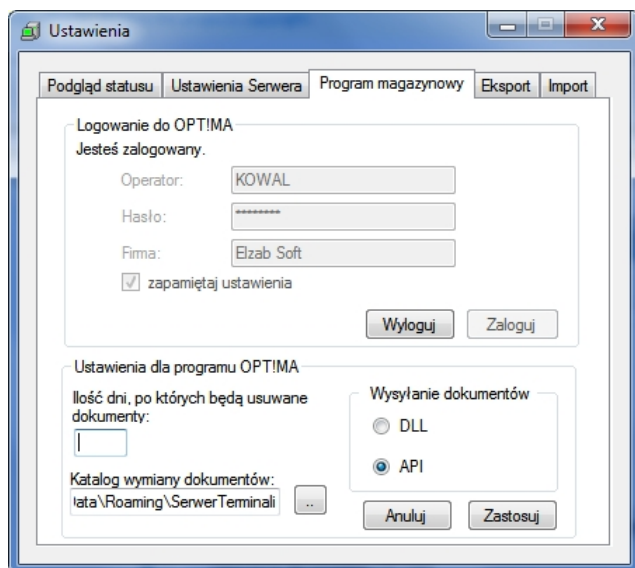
Ustawienia

Podgląd statusu | Ustawienia Serwera | Program magazynowy | Eksport | Import

Logowanie do OPT!MA
Jesteś zalogowany.
Operator: KOWAL
Hasło: *********
Firma: Elzab Soft
zapamiętaj ustawienia
Wyloguj Zaloguj

Ustawienia dla programu OPT!MA
Ilość dni, po których będą usuwane dokumenty:
Katalog wymiany dokumentów:
data\Roaming\SerwerTerminali ...
Wysyłanie dokumentów
DLL
API
Anuluj Zastosuj